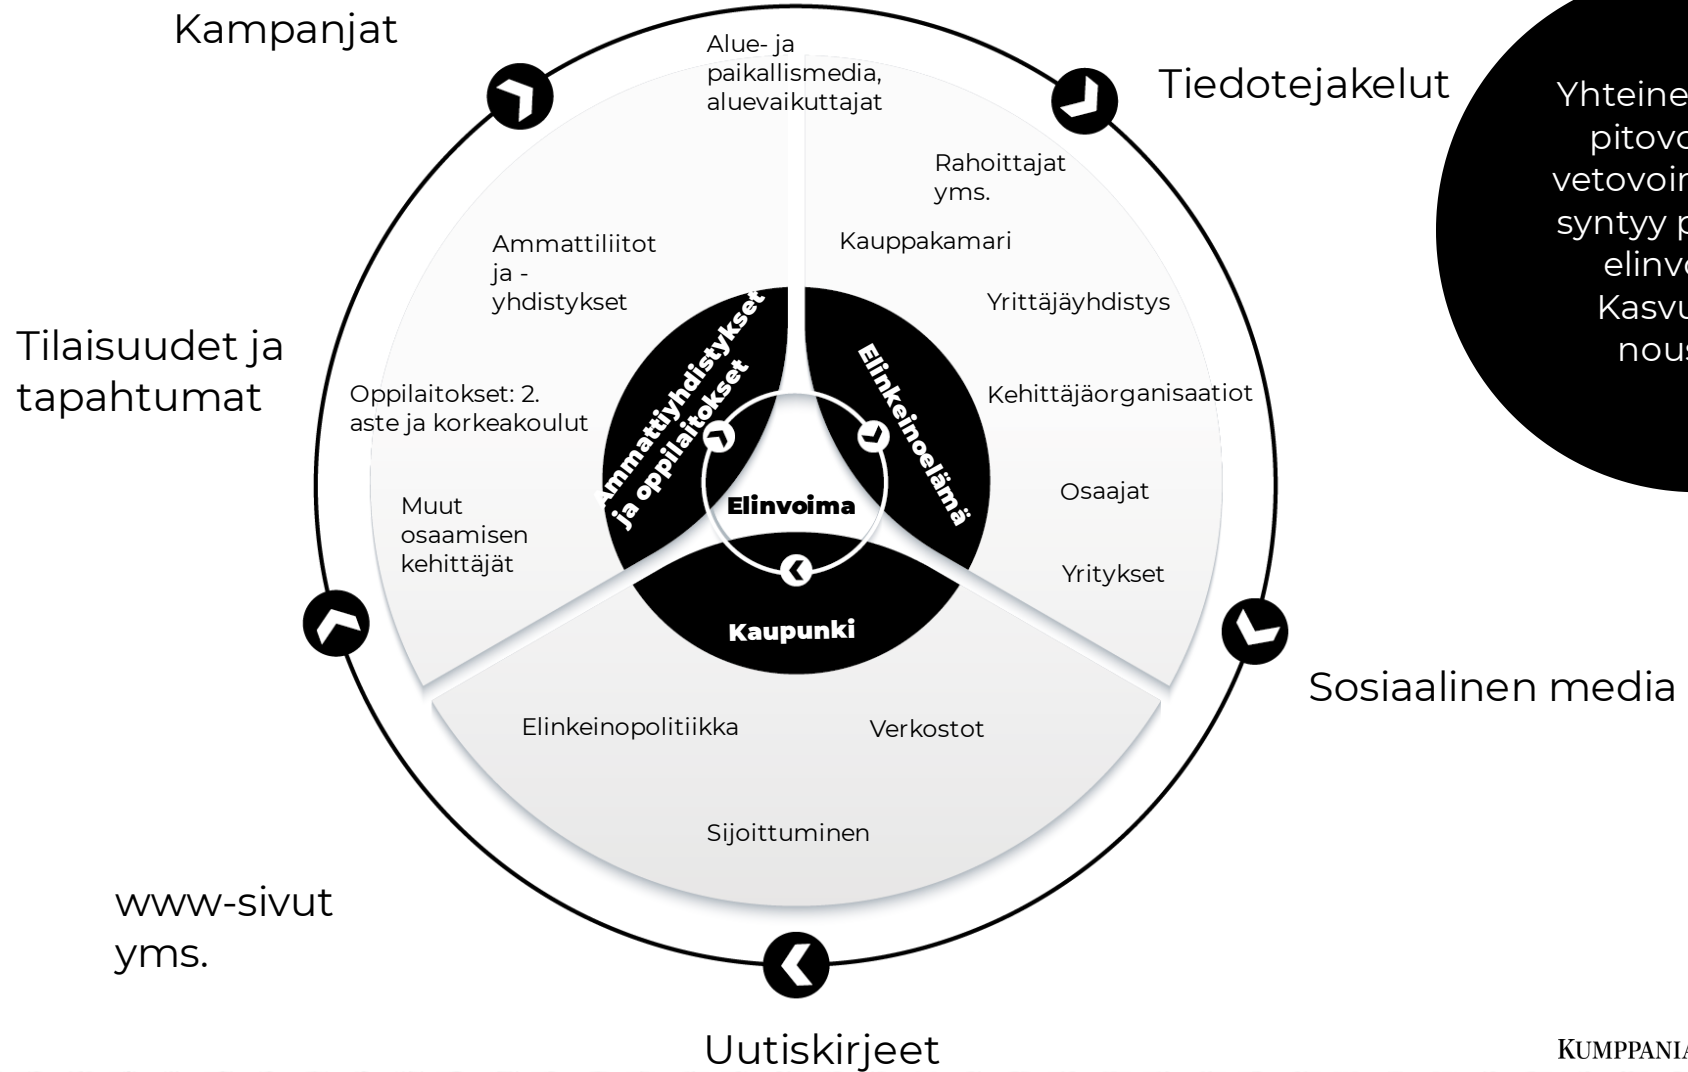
Kampanjat

Tiedotejakelut

Yhteine
pitovo
vetovoin
syntyy p
elinvo
Kasvu
nous

Alue- ja paikallismedia, aluevaikuttajat

Rahoittajat yms.

Kauppakamari

Ammattiliitot ja -yhdistykset

Yrittäjäyhdistys

Tilaisuudet ja tapahtumat

Oppilaitokset: 2. aste ja korkeakoulut

Kehittäjäorganisaatiot

Ammattiyhdistykset ja oppilaitokset

Elinkeinoelämä

Elinvoima

Osaajat

Muut osaamisen kehittäjät

Yritykset

Kaupunki

Sosiaalinen media

Elinkeinopolitiikka

Verkostot

Sijoittuminen

www-sivut yms.

Uutiskirjeet

KUMPPANIA